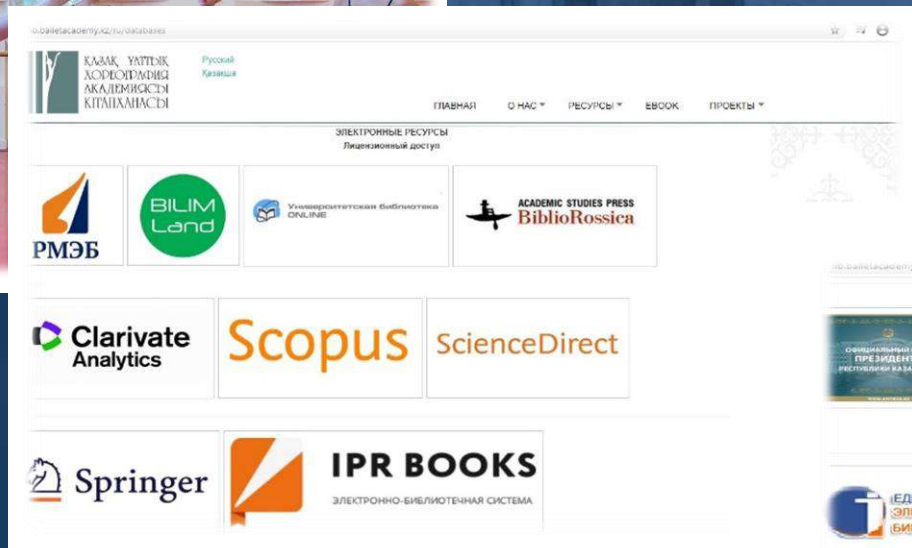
lib.balletacademy.kz/ru/databases

ҚАЗАҚ ҰЛТТЫҚ ХОРЕОГРАФИЯ АКАДЕМИЯСЫ КІТАПХАНАСЫ

Русский
Қазақша

ГЛАВНАЯ
О НАС
РЕСУРСЫ
EBOOK
ПРОЕКТЫ

ЭЛЕКТРОННЫЕ РЕСУРСЫ
Лицензионный доступ

РМЭБ

BILIM Land

Университетская библиотека ONLINE

ACADEMIC STUDIES PRESS
BiblioRossica

Clarivate Analytics

Scopus

ScienceDirect

Springer

IPR BOOKS
ЭЛЕКТРОННО-БИБЛИОТЕЧНАЯ СИСТЕМА

lib.balletacadem

ОФИЦИАЛЬНЫЙ
ПРЕЗИДЕНТ
РЕСПУБЛИКИ КАЗА

ЕД
ЭЛ
БИ